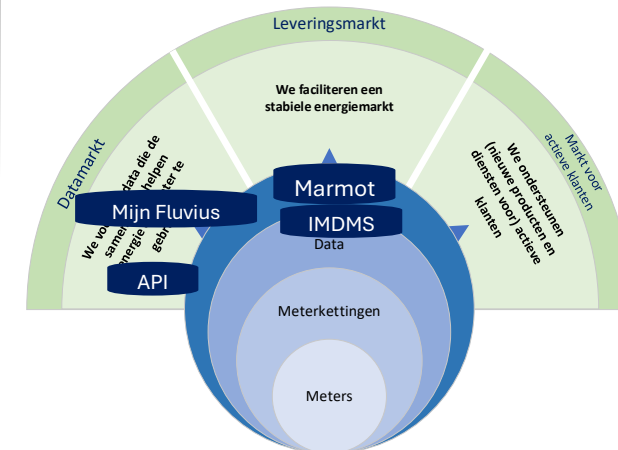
Leveringsmarkt

Datamarkt

Markt voor actieve klanten

We faciliteren een stabiele energiemarkt

We vo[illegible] data die de same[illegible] helpen energie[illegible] gebr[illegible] ter te

We ondersteunen (nieuwe producten en diensten voor) actieve klanten

Marmot

Mijn Fluvius

IMDMS

Data

API

Meterkettingen

Meters